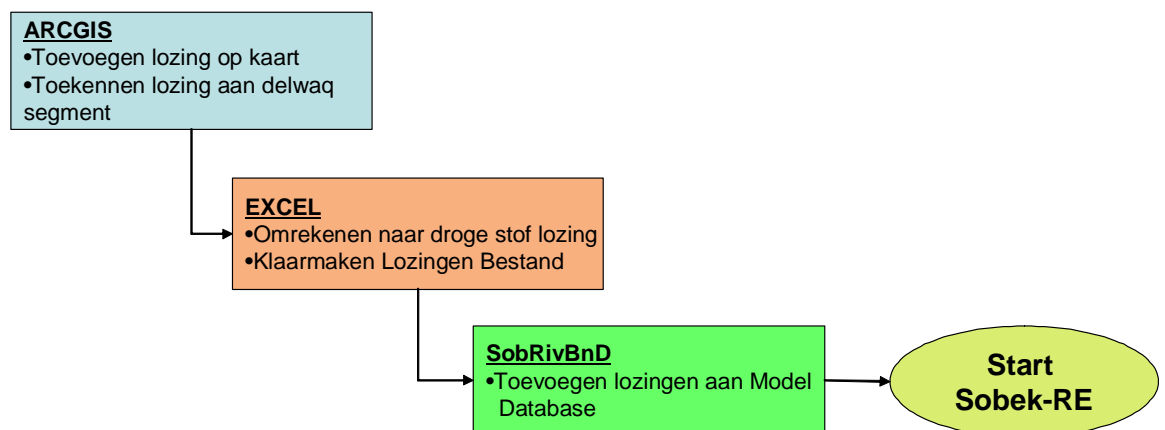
ARCGIS
•Toevoegen lozing op kaart
•Toekennen lozing aan delwaq segment

EXCEL
•Omrekenen naar droge stof lozing
•Klaarmaken Lozingen Bestand

SobRivBnD
•Toevoegen lozingen aan Model Database

Start Sobek-RE